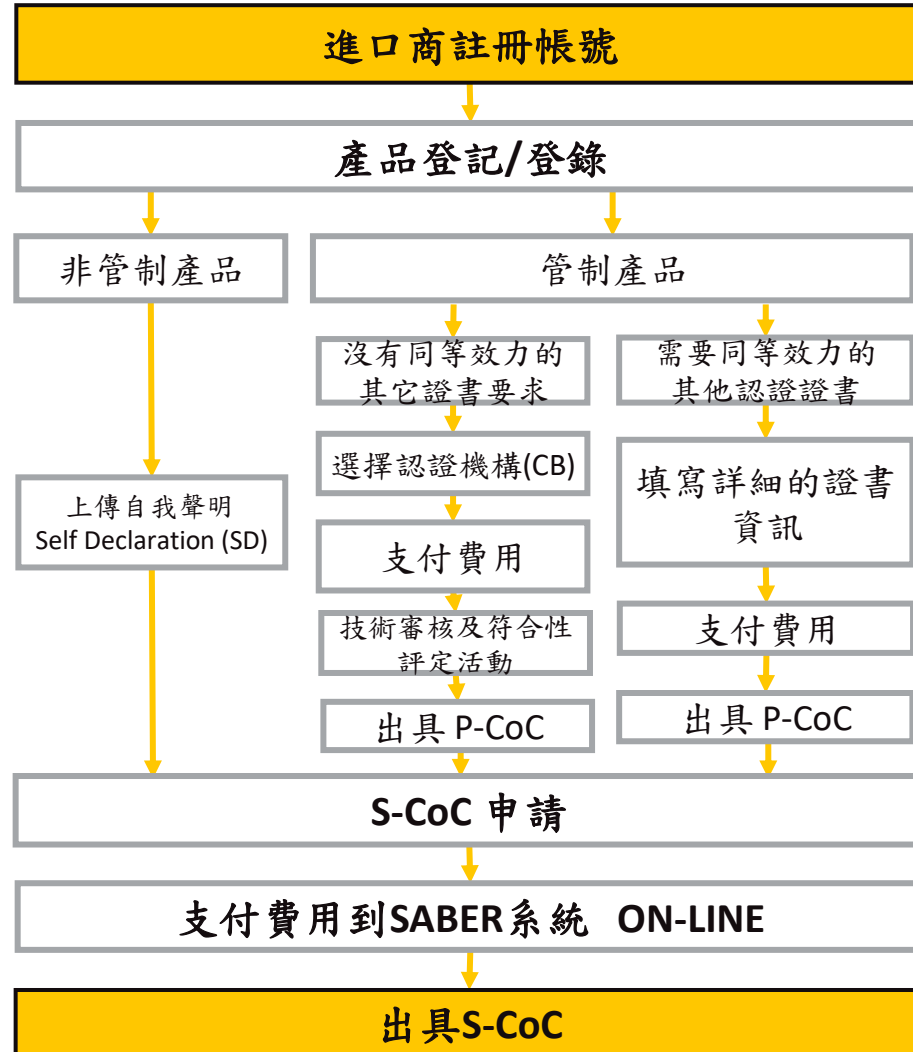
進口商註冊帳號

產品登記/登錄

非管制產品

管制產品

沒有同等效力的其它證書要求

需要同等效力的其他認證證書

選擇認證機構(CB)

填寫詳細的證書資訊

上傳自我聲明
Self Declaration (SD)

支付費用

技術審核及符合性評定活動

支付費用

出具 P-CoC

出具 P-CoC

S-CoC 申請

支付費用到SABER系統 ON-LINE

出具S-CoC